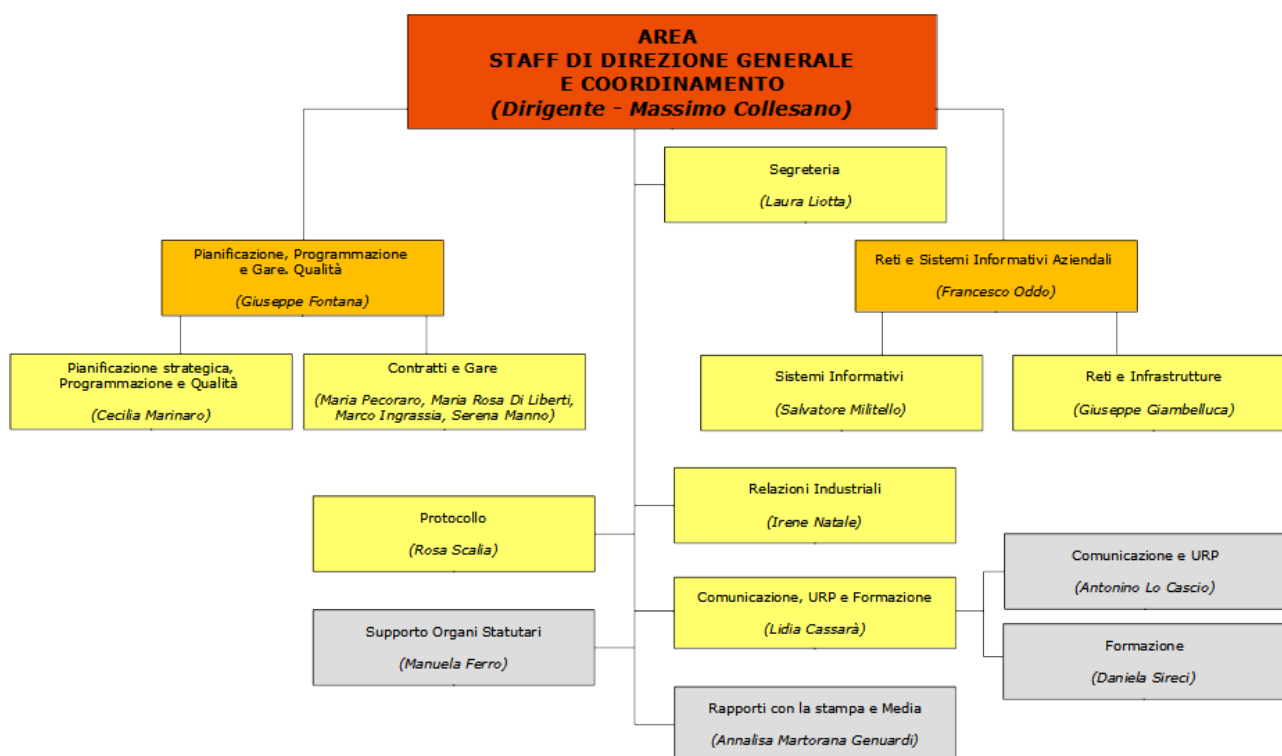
AREA
STAFF DI DIREZIONE GENERALE
E COORDINAMENTO
(Dirigente - Massimo Collesano)

Segreteria
(Laura Liotta)

Pianificazione, Programmazione e Gare. Qualità
(Giuseppe Fontana)

Reti e Sistemi Informativi Aziendali
(Francesco Oddo)

Pianificazione strategica, Programmazione e Qualità
(Cecilia Marinaro)

Contratti e Gare
(Maria Pecoraro, Maria Rosa Di Liberti, Marco Ingrassia, Serena Manno)

Sistemi Informativi
(Salvatore Militello)

Reti e Infrastrutture
(Giuseppe Giambelluca)

Relazioni Industriali
(Irene Natale)

Protocollo
(Rosa Scalia)

Comunicazione e URP
(Antonino Lo Cascio)

Comunicazione, URP e Formazione
(Lidia Cassarà)

Supporto Organi Statutari
(Manuela Ferro)

Formazione
(Daniela Sireci)

Rapporti con la stampa e Media
(Annalisa Martorana Genuardi)